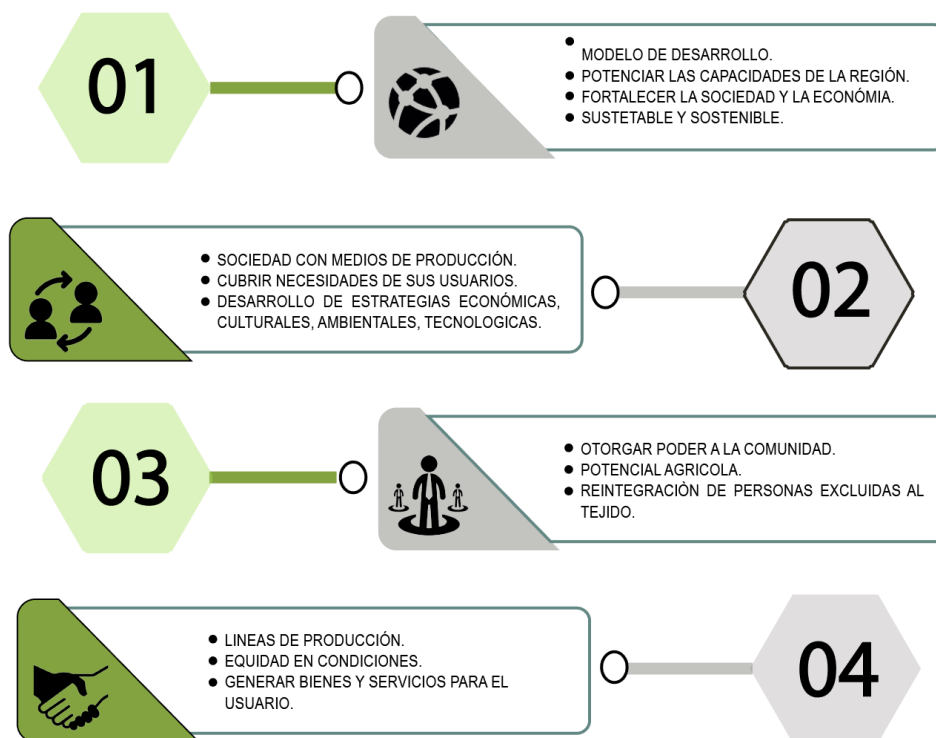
01

- 
- MODELO DE DESARROLLO.
- POTENCIAR LAS CAPACIDADES DE LA REGIÓN.
- FORTALECER LA SOCIEDAD Y LA ECONÓMIA.
- SUSTETABLE Y SOSTENIBLE.

- SOCIEDAD CON MEDIOS DE PRODUCCIÓN.
- CUBRIR NECESIDADES DE SUS USUARIOS.
- DESARROLLO DE ESTRATEGIAS ECONÓMICAS, CULTURALES, AMBIENTALES, TECNOLOGICAS.

02

03

- OTORGAR PODER A LA COMUNIDAD.
- POTENCIAL AGRICOLA.
- REINTEGRACIÒN DE PERSONAS EXCLUIDAS AL TEJIDO.

- LINEAS DE PRODUCCIÓN.
- EQUIDAD EN CONDICIONES.
- GENERAR BIENES Y SERVICIOS PARA EL USUARIO.

04